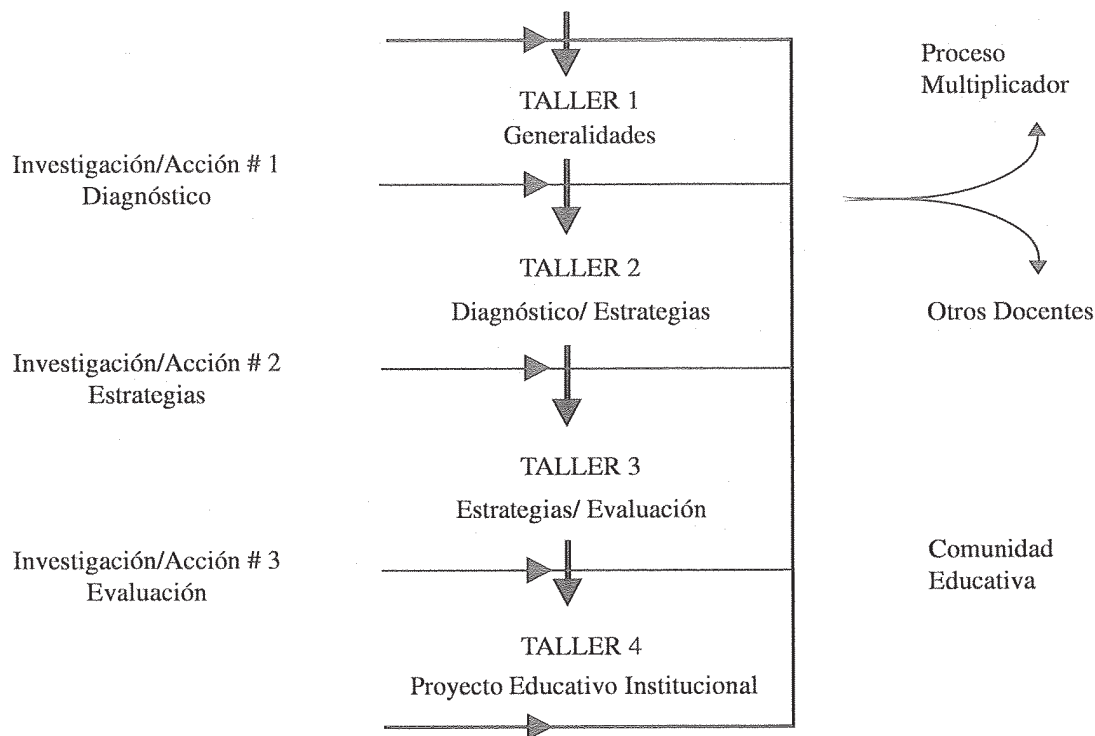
TALLER 1
Generalidades

Proceso
Multiplicador

Investigación/Acción # 1
Diagnóstico

TALLER 2
Diagnóstico/ Estrategias

Otros Docentes

Investigación/Acción # 2
Estrategias

TALLER 3
Estrategias/ Evaluación

Comunidad
Educativa

Investigación/Acción # 3
Evaluación

TALLER 4
Proyecto Educativo Institucional